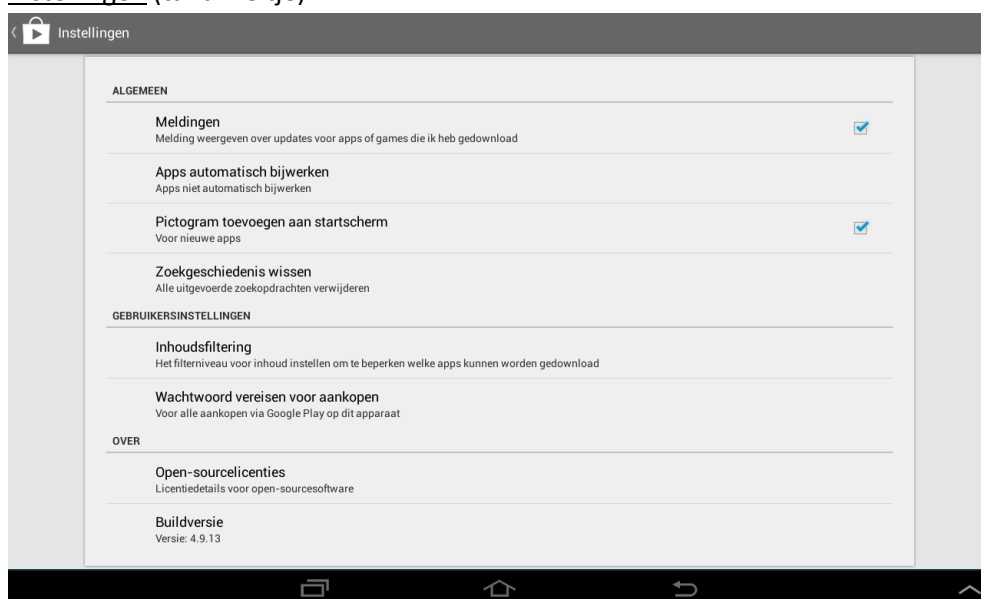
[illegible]

Instellingen

ALGEMEEN

Meldingen
Melding weergeven over updates voor apps of games die ik heb gedownload

Apps automatisch bijwerken
Apps niet automatisch bijwerken

Pictogram toevoegen aan startscherm
Voor nieuwe apps

Zoekgeschiedenis wissen
Alle uitgevoerde zoekopdrachten verwijderen

GEBRUIKERSINSTELLINGEN

Inhoudsfiltering
Het filterniveau voor inhoud instellen om te beperken welke apps kunnen worden gedownload

Wachtwoord vereisen voor aankopen
Voor alle aankopen via Google Play op dit apparaat

OVER

Open-sourcelicenties
Licentiedetails voor open-sourcesoftware

Buildversie
Versie: 4.9.13